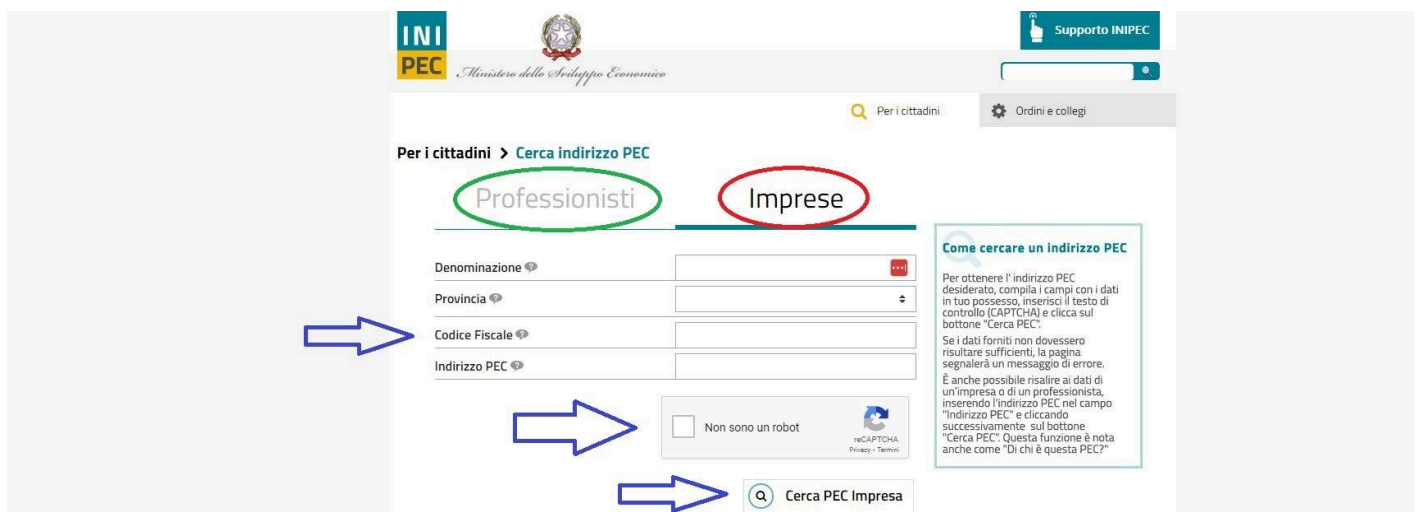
INI
PEC
Ministero dello Sviluppo Economico

Supporto INIPEC

Per i cittadini
Ordini e collegi

Per i cittadini > Cerca indirizzo PEC

Professionisti
Imprese

Denominazione
Provincia
Codice Fiscale
Indirizzo PEC

Non sono un robot
reCAPTCHA
Privacy - Termini

Cerca PEC Impresa

Come cercare un indirizzo PEC

Per ottenere l' indirizzo PEC desiderato, compila i campi con i dati in tuo possesso, inserisci il testo di controllo (CAPTCHA) e clicca sul bottone "Cerca PEC".

Se i dati forniti non dovessero risultare sufficienti, la pagina segnalerà un messaggio di errore.

È anche possibile risalire ai dati di un'impresa o di un professionista, inserendo l'indirizzo PEC nel campo "Indirizzo PEC" e cliccando successivamente sul bottone "Cerca PEC". Questa funzione è nota anche come "Di chi è questa PEC?"